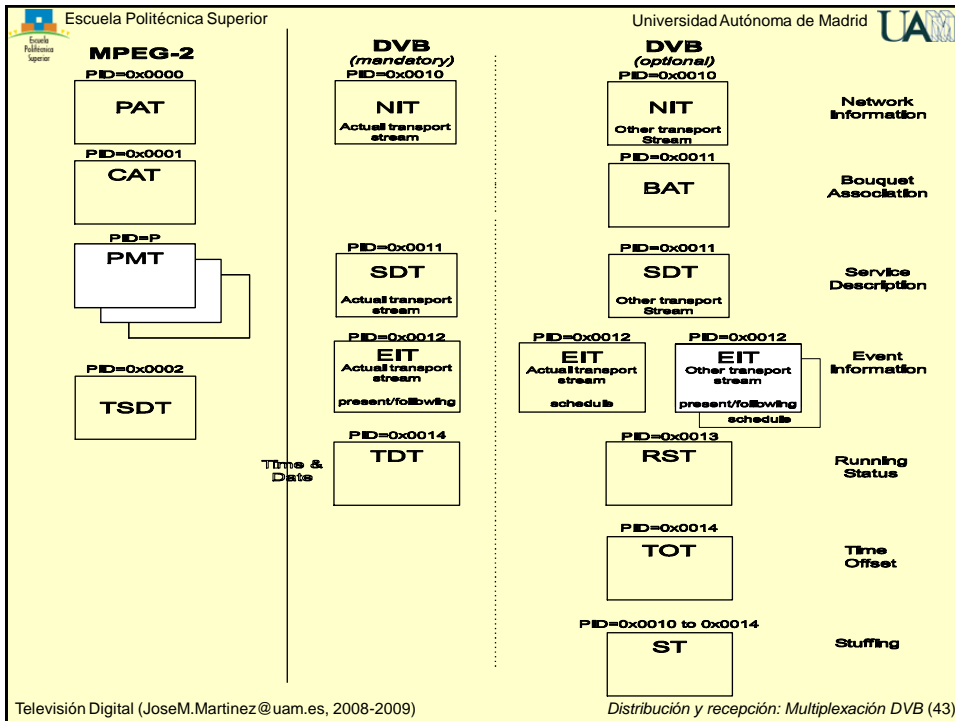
Escuela Politécnica Superior

Universidad Autónoma de Madrid

Escuela Politécnica Superior

MPEG-2

PID=0x0000
PAT

PID=0x0001
CAT

PID=P
PMT

PID=0x0002
TSDT

DVB
(mandatory)

PID=0x0010
NIT
Actual transport stream

PID=0x0011
SDT
Actual transport stream

PID=0x0012
EIT
Actual transport stream
present/following

Time & Date

PID=0x0014
TDT

DVB
(optional)

PID=0x0010
NIT
Other transport Stream

Network Information

PID=0x0011
BAT

Bouquet Association

PID=0x0011
SDT
Other transport Stream

Service Description

PID=0x0012
EIT
Actual transport stream
schedule

PID=0x0012
EIT
Other transport stream
present/following
schedule

Event Information

PID=0x0013
RST

Running Status

PID=0x0014
TOT

Time Offset

PID=0x0010 to 0x0014
ST

Stuffing

Televisión Digital (JoseM.Martinez@uam.es, 2008-2009)

Distribución y recepción: Multiplexación DVB (43)